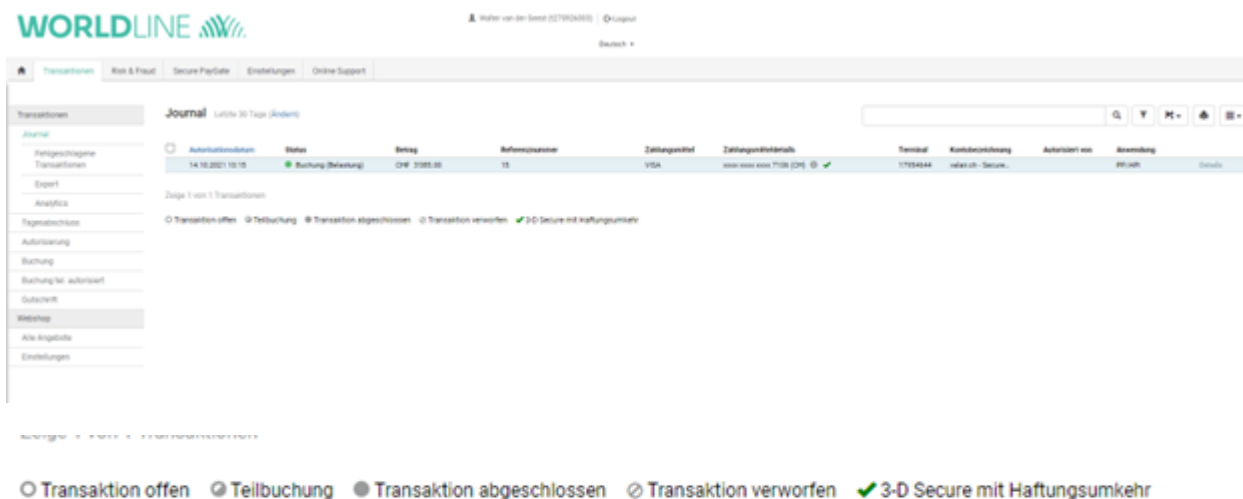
WORLDLINE

Walter van der Seest (0279926003) | Logout

Deutsch

Transaktionen | Risk & Fraud | Secure PayGate | Einstellungen | Online Support

Transaktionen
Journal
Fehlgeschlagene Transaktionen
Export
Analytics
Tagesabschluss
Autorisierung
Buchung
Buchung fel. autorisiert
Gutschrift
Webshop
Alle Angebote
Einstellungen

Journal Letzte 30 Tage (Ändern)

| | Autorisationsdatum | Status | Betrag | Referenznummer | Zahlungsmittel | Zahlungsmitteldetails | Terminal | Kontobezeichnung | Autorisiert von | Anwendung | |
|---|---|---|---|---|---|---|---|---|---|---|---|
| | 14.10.2021 10:15 | Buchung (Belastung) | CHF 3085.00 | 15 | VISA | xxxx xxxx xxxx 7106 (CH) | 17934644 | valan.ch - Secure... | | PR/HR | Details |

Zeige 1 von 1 Transaktionen

Transaktion offen Teilbuchung Transaktion abgeschlossen Transaktion verworfen 3-D Secure mit Haftungsumkehr

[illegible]

Transaktion offen Teilbuchung Transaktion abgeschlossen Transaktion verworfen 3-D Secure mit Haftungsumkehr